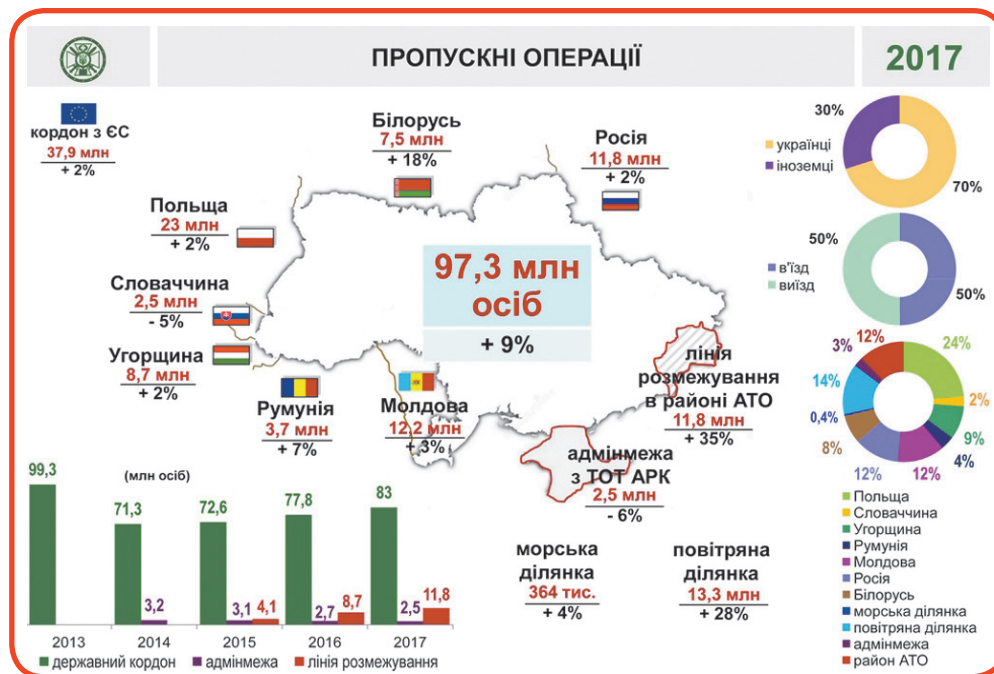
ПРОПУСКНІ ОПЕРАЦІЇ

2017

кордон з ЄС
37,9 млн
+ 2%

Білорусь
7,5 млн
+ 18%

Росія
11,8 млн
+ 2%

Польща
23 млн
+ 2%

Словаччина
2,5 млн
- 5%

Угорщина
8,7 млн
+ 2%

97,3 млн осіб
+ 9%

Румунія
3,7 млн
+ 7%

Молдова
12,2 млн
+ 3%

лінія розмежування в районі АТО
11,8 млн
+ 35%

адмінмежа з ТОТ АРК
2,5 млн
- 6%

морська ділянка
364 тис.
+ 4%

повітряна ділянка
13,3 млн
+ 28%

30%
українці
іноземці
70%

50%
в'їзд
виїзд
50%

3%
12%
24%
14%
2%
0,4%
9%
8%
4%
12%
12%

Польща
Словаччина
Угорщина
Румунія
Молдова
Росія
Білорусь
морська ділянка
повітряна ділянка
адмінмежа
район АТО

(млн осіб)
99,3
71,3
3,2
72,6
3,1
4,1
77,8
2,7
8,7
83
2,5
11,8
2013
2014
2015
2016
2017
державний кордон
адмінмежа
лінія розмежування